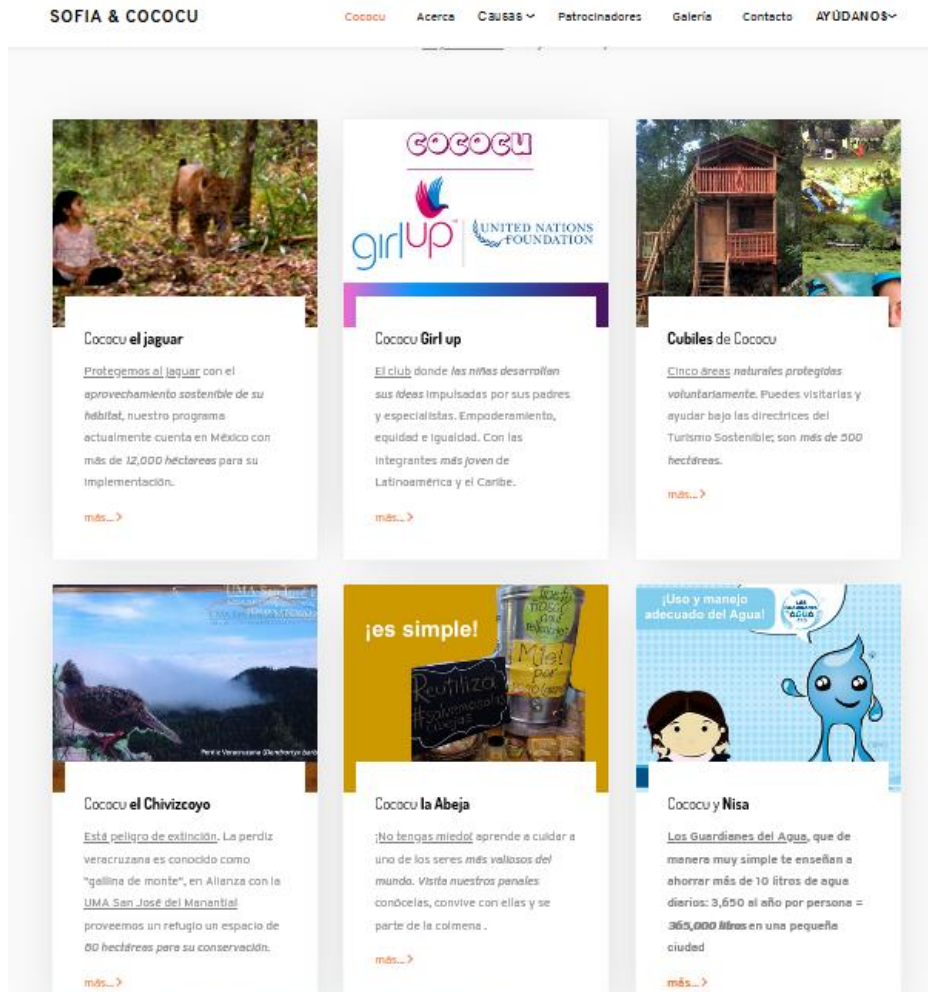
SOFIA & COCOCU

Cococu Acerca Causas Patrocinadores Galería Contacto AYÚDANOS

COCOCU

girl up UNITED NATIONS FOUNDATION

Cococu el jaguar

Protegemos al jaguar con el aprovechamiento sostenible de su hábitat, nuestro programa actualmente cuenta en México con más de 12,000 hectareas para su implementación.

más... >

Cococu Girl up

El club donde las niñas desarrollan sus ideas impulsadas por sus padres y especialistas. Empoderamiento, equidad e igualdad. Con las integrantes más joven de Latinoamérica y el Caribe.

más... >

Cubiles de Cococu

Cinco áreas naturales protegidas voluntariamente. Puedes visitarlas y ayudar bajo las directrices del Turismo Sostenible; son más de 500 hectáreas.

más... >

¡es simple!

Reutiliza

Miel

¡Uso y manejo adecuado del Agua!

Cococu el Chivizcoyo

Está peligro de extinción. La perdiz veracruzana es conocido como "gallina de monte", en Alianza con la UMA San José del Manantial proveemos un refugio un espacio de 80 hectáreas para su conservación.

más... >

Cococu la Abeja

¡No tengas miedo! aprende a cuidar a uno de los seres más valiosos del mundo. Visita nuestros panales conócelas, convive con ellas y se parte de la colmena .

más... >

Cococu y Nisa

Los Guardianes del Agua, que de manera muy simple te enseñan a ahorrar más de 10 litros de agua diarios: 3,650 al año por persona = 365,000 litros en una pequeña ciudad

más... >